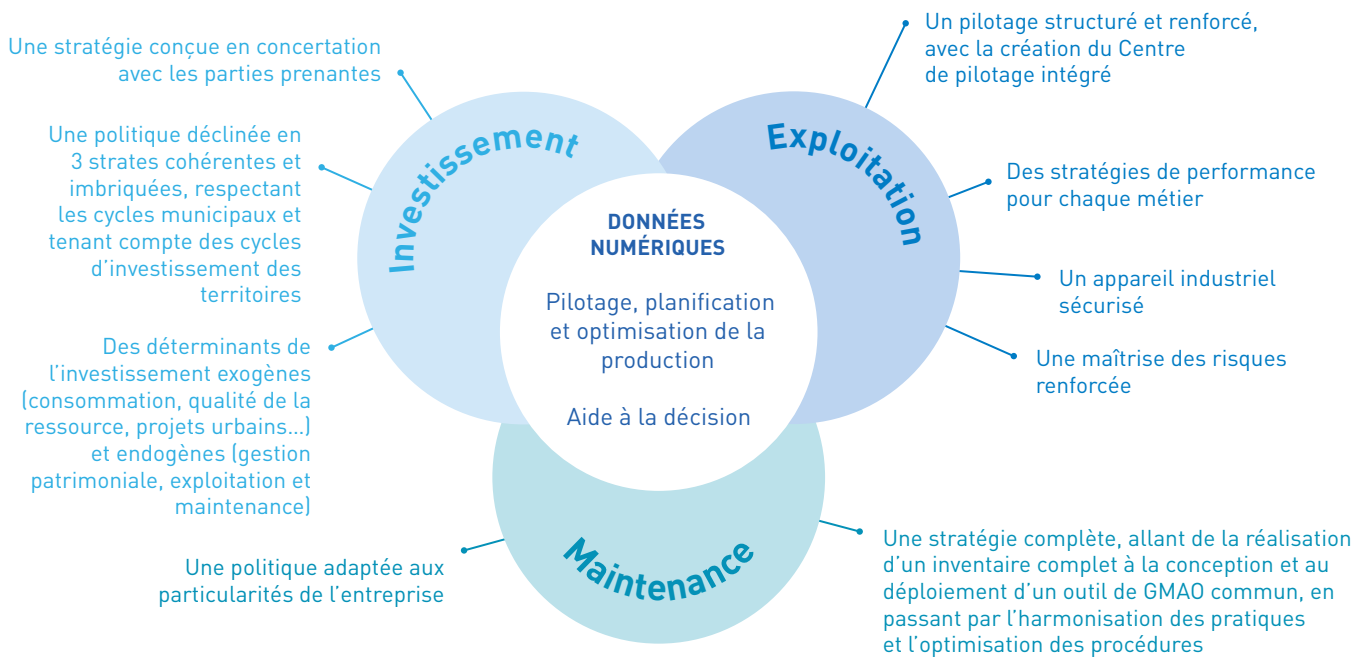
Une stratégie conçue en concertation avec les parties prenantes

Une politique déclinée en 3 strates cohérentes et imbriquées, respectant les cycles municipaux et tenant compte des cycles d'investissement des territoires

Des déterminants de l'investissement exogènes (consommation, qualité de la ressource, projets urbains...) et endogènes (gestion patrimoniale, exploitation et maintenance)

Une politique adaptée aux particularités de l'entreprise

Investissement

Exploitation

Maintenance

DONNÉES NUMÉRIQUES

Pilotage, planification et optimisation de la production

Aide à la décision

Un pilotage structuré et renforcé, avec la création du Centre de pilotage intégré

Des stratégies de performance pour chaque métier

Un appareil industriel sécurisé

Une maîtrise des risques renforcée

Une stratégie complète, allant de la réalisation d'un inventaire complet à la conception et au déploiement d'un outil de GMAO commun, en passant par l'harmonisation des pratiques et l'optimisation des procédures